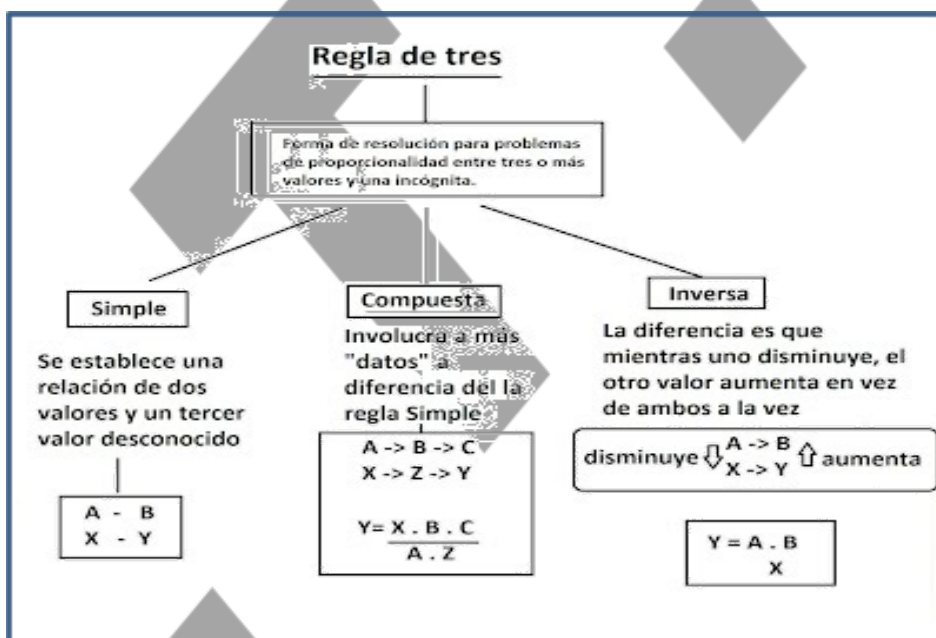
Regla de tres

Forma de resolución para problemas de proporcionalidad entre tres o más valores y una incógnita.

Simple

Se establece una relación de dos valores y un tercer valor desconocido

A - B
X - Y

Compuesta

Involucra a más "datos" a diferencia del la regla Simple

A -> B -> C
X -> Z -> Y

$Y = \frac{X . B . C}{A . Z}$

Inversa

La diferencia es que mientras uno disminuye, el otro valor aumenta en vez de ambos a la vez

disminuye ⇩ A -> B
X -> Y ⇧ aumenta

$Y = \frac{A . B}{X}$